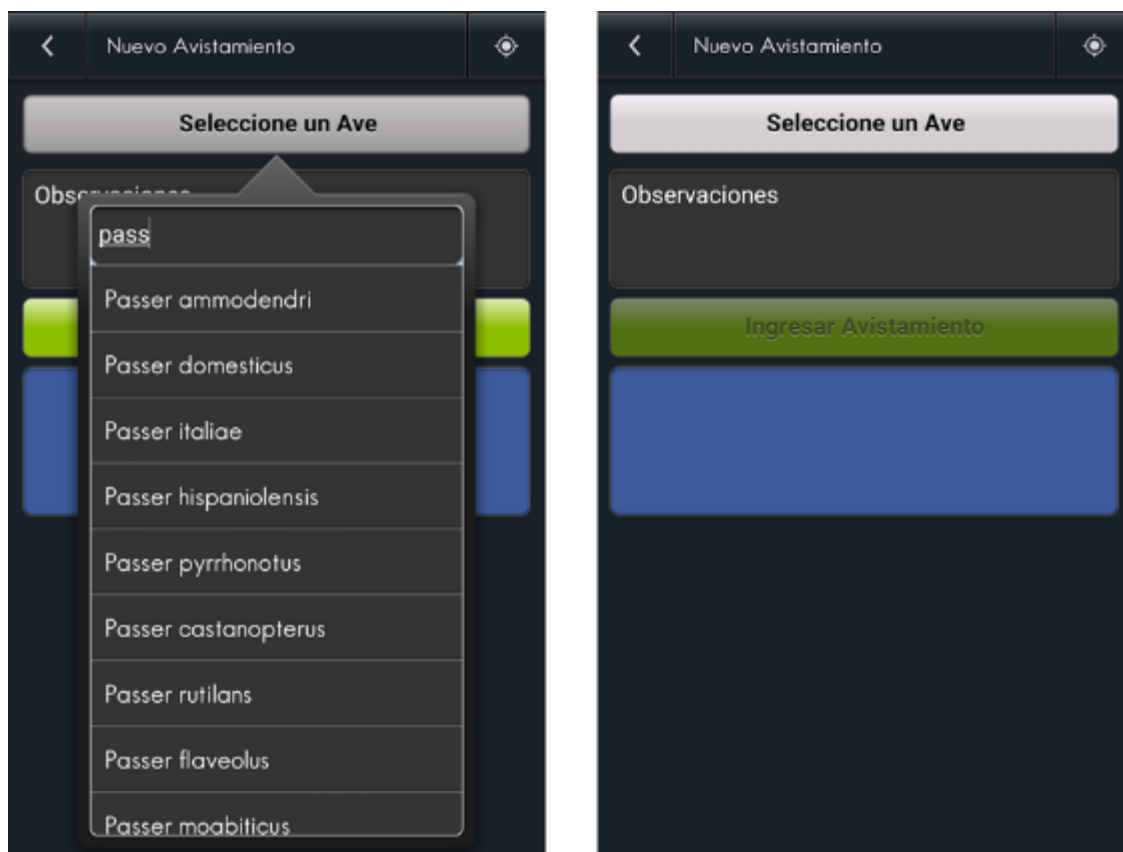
Nuevo Avistamiento

Seleccione un Ave

Obs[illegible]

pass

Passer ammodendri

Passer domesticus

Passer italiae

Passer hispaniolensis

Passer pyrrhonotus

Passer castanopterus

Passer rutilans

Passer flaveolus

Passer moabiticus

Nuevo Avistamiento

Seleccione un Ave

Observaciones

Ingresar Avistamiento